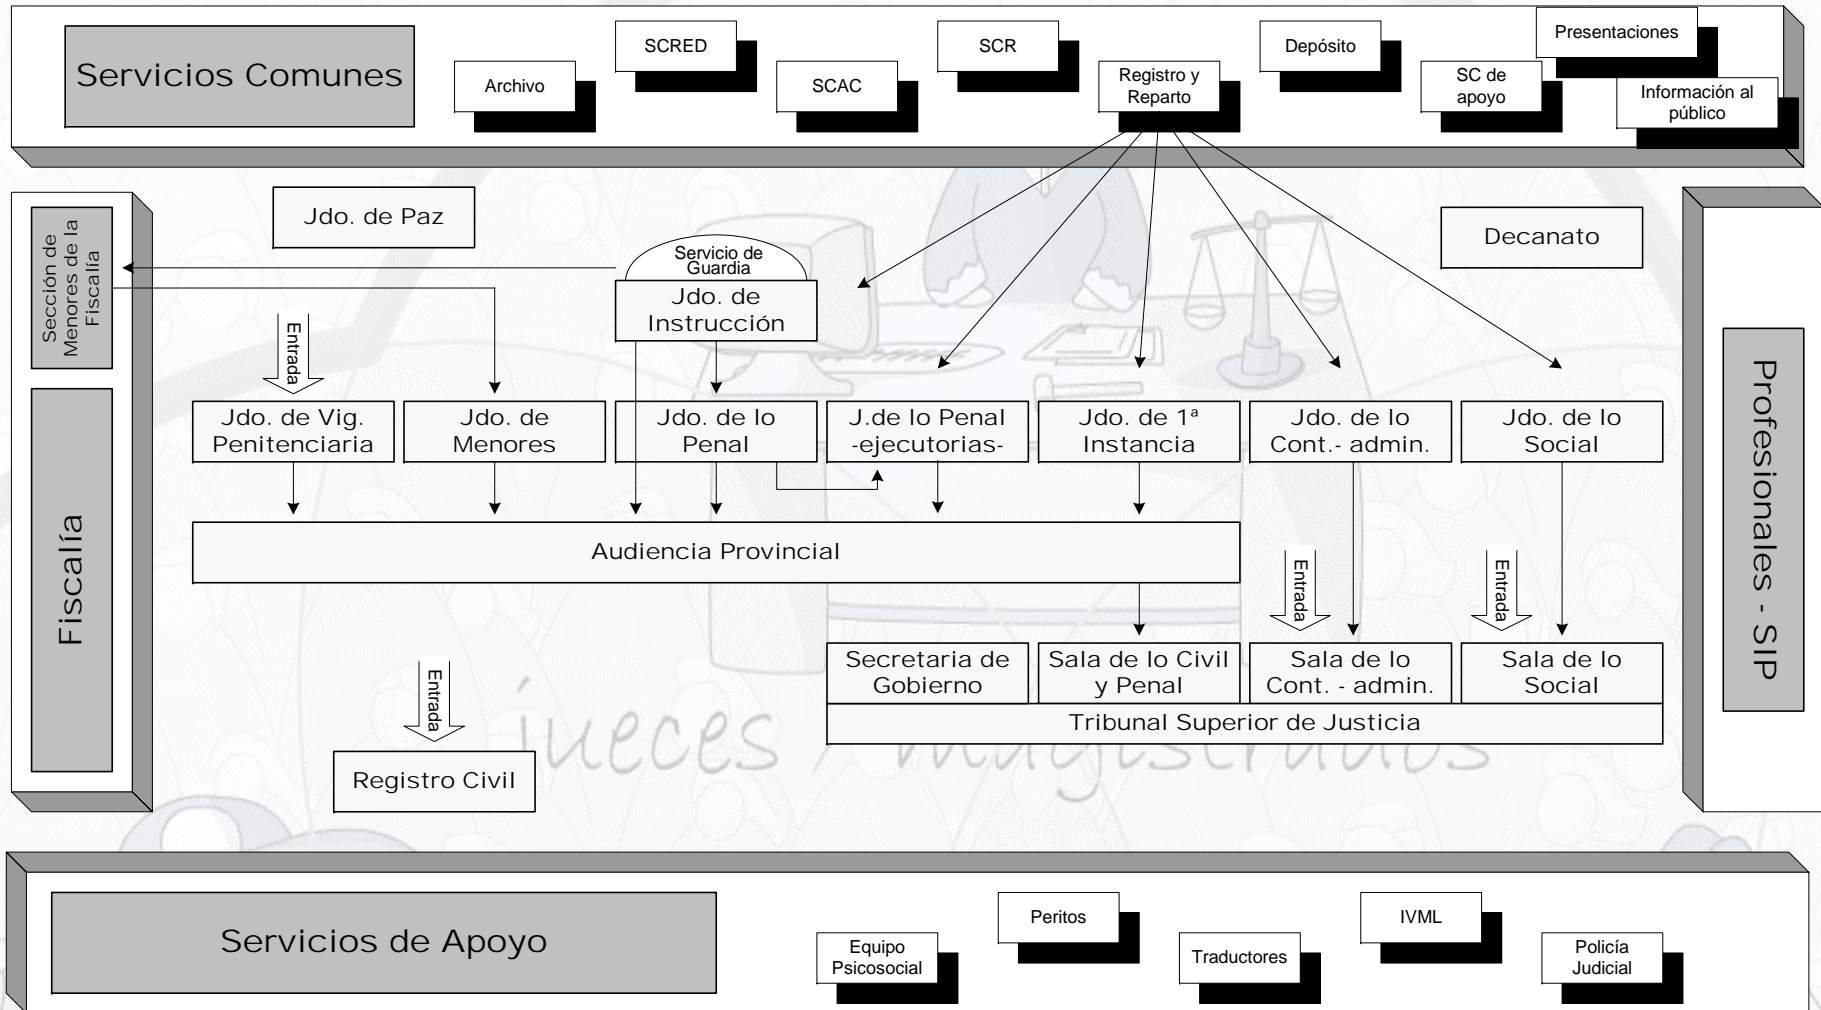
Servicios Comunes

Archivo

SCRED

SCAC

SCR

Registro y Reparto

Depósito

SC de apoyo

Presentaciones

Información al público

Sección de Menores de la Fiscalía

Fiscalía

Jdo. de Paz

Servicio de Guardia

Jdo. de Instrucción

Decanato

Profesionales - SIP

Entrada

Jdo. de Vig. Penitenciaria

Jdo. de Menores

Jdo. de lo Penal

J.de lo Penal -ejecutorias-

Jdo. de 1ª Instancia

Jdo. de lo Cont.- admin.

Jdo. de lo Social

Audiencia Provincial

Entrada

Entrada

Entrada

Secretaria de Gobierno

Sala de lo Civil y Penal

Sala de lo Cont. - admin.

Sala de lo Social

Tribunal Superior de Justicia

Registro Civil

jueces magistrados

Servicios de Apoyo

Equipo Psicosocial

Peritos

Traductores

IVML

Policía Judicial